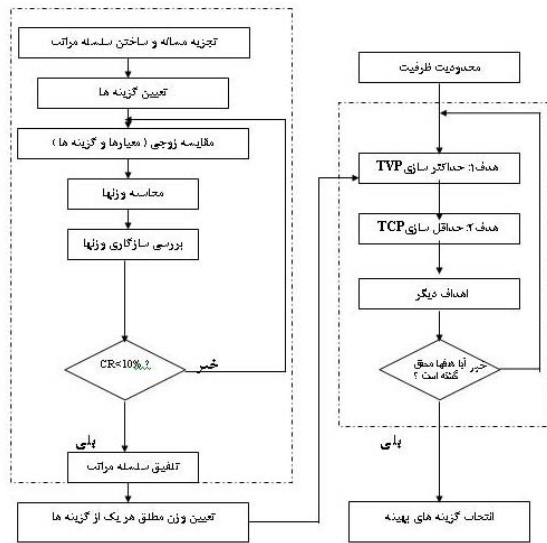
تجزیه مساله و ساختن سلسله مراتب

تعیین گزینه ها

مقایسه زوجی ( معیارها و گزینه ها )

محاسبه وزنها

بررسی سازگاری وزنها

CR<10%؟

خیر

بلی

تلفیق سلسله مراتب

تعیین وزن مطلق هر یک از گزینه ها

محدودیت ظرفیت

هدف1: حداکثر سازی TVP

هدف2: حداقل سازی TCP

اهداف دیگر

آیا هدفها محقق گشته است ؟

خیر

بلی

انتخاب گزینه های بهینه